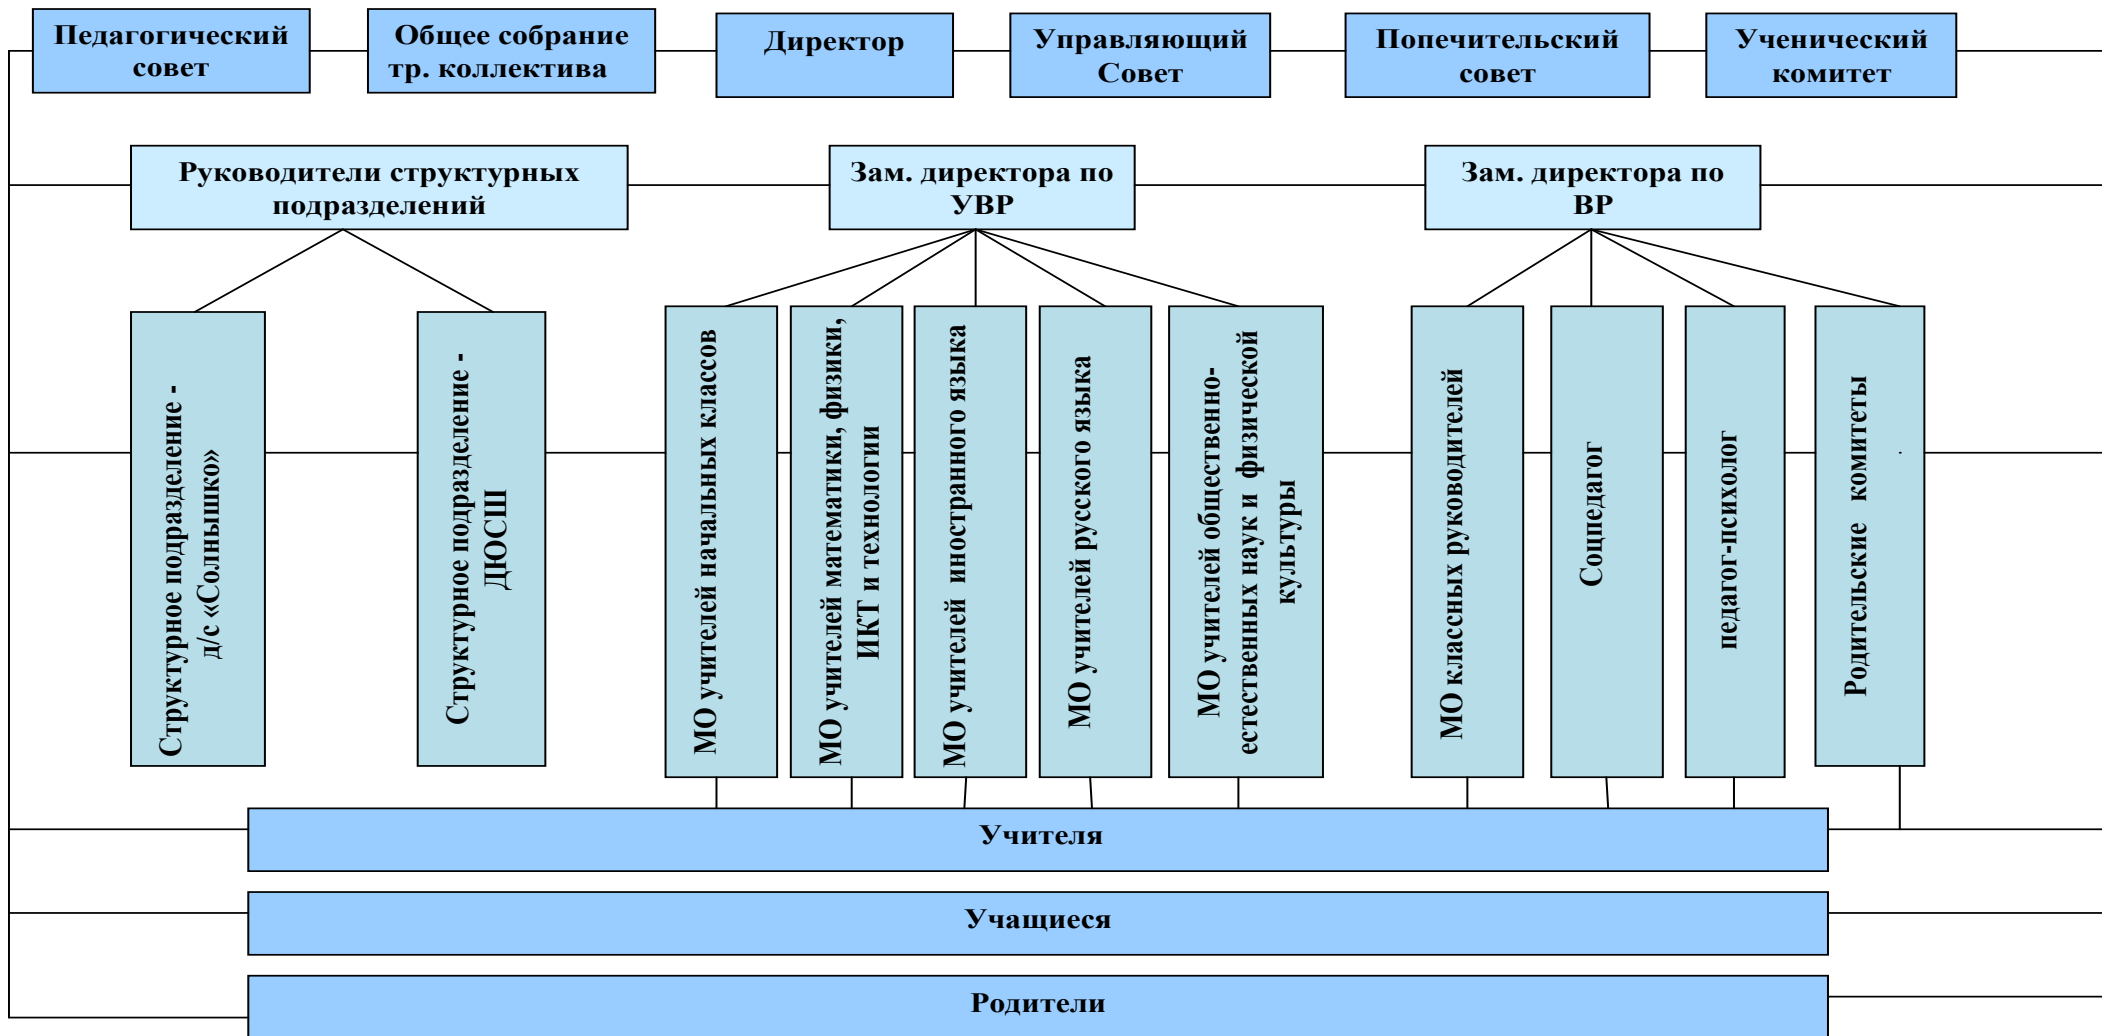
Педагогический совет

Общее собрание тр. коллектива

Директор

Управляющий Совет

Попечительский совет

Ученический комитет

Руководители структурных подразделений

Зам. директора по УВР

Зам. директора по ВР

Структурное подразделение - д/с «Солнышко»

Структурное подразделение - ДЮСШ

МО учителей начальных классов

МО учителей математики, физики, ИКТ и технологии

МО учителей иностранного языка

МО учителей русского языка

МО учителей общественно-естественных наук и физической культуры

МО классных руководителей

Соцпедагог

педагог-психолог

Родительские комитеты

Учителя

Учащиеся

Родители